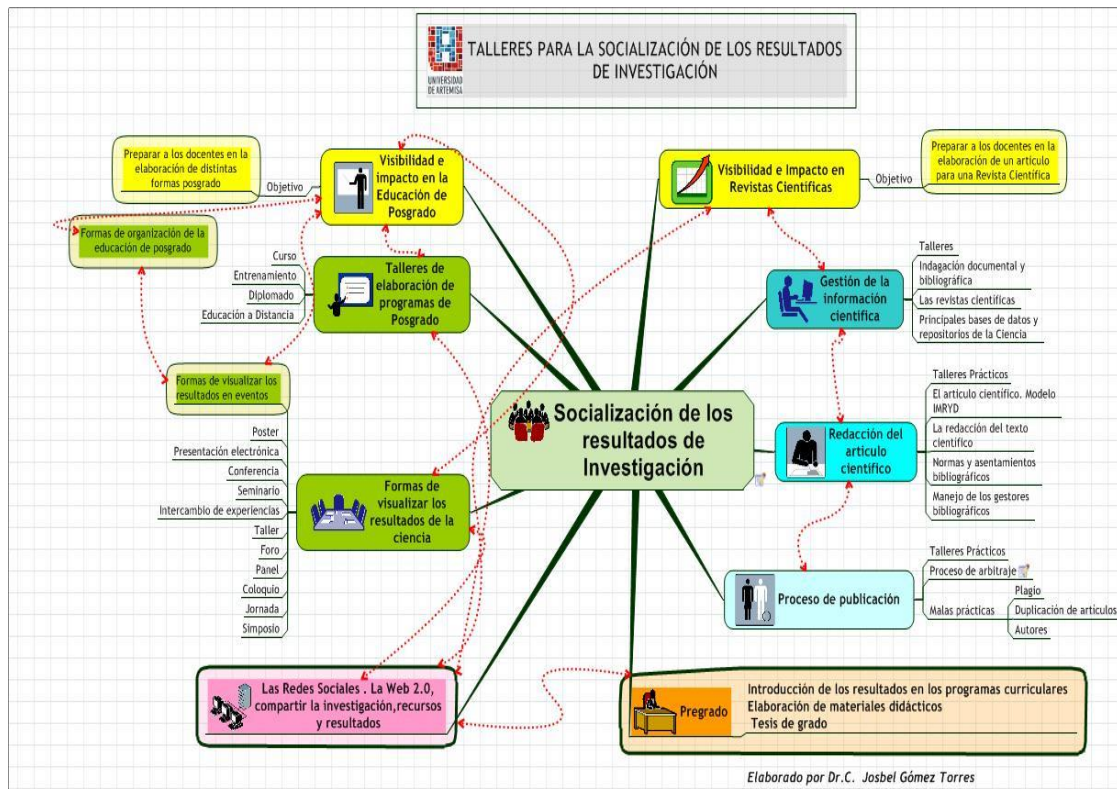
UNIVERSIDAD DE ARTEMISA

TALLERES PARA LA SOCIALIZACIÓN DE LOS RESULTADOS DE INVESTIGACIÓN

Preparar a los docentes en la elaboración de distintas formas posgrado

Objetivo

Visibilidad e impacto en la Educación de Posgrado

Formas de organización de la educación de posgrado

Curso
Entrenamiento
Diplomado
Educación a Distancia

Talleres de elaboración de programas de Posgrado

Formas de visualizar los resultados en eventos

Poster
Presentación electrónica
Conferencia
Seminario
Intercambio de experiencias
Taller
Foro
Panel
Coloquio
Jornada
Simposio

Formas de visualizar los resultados de la ciencia

Socialización de los resultados de Investigación

Las Redes Sociales . La Web 2.0, compartir la investigación,recursos y resultados

Visibilidad e Impacto en Revistas Científicas

Objetivo

Preparar a los docentes en la elaboración de un artículo para una Revista Científica

Gestión de la información científica

Talleres
Indagación documental y bibliográfica
Las revistas científicas
Principales bases de datos y repositorios de la Ciencia

Redacción del artículo científico

Talleres Prácticos
El artículo científico. Modelo IMRYD
La redacción del texto científico
Normas y asentamientos bibliográficos
Manejo de los gestores bibliográficos

Proceso de publicación

Talleres Prácticos
Proceso de arbitraje
Malas prácticas
Plagio
Duplicación de artículos
Autores

Pregrado

Introducción de los resultados en los programas curriculares
Elaboración de materiales didácticos
Tesis de grado

Elaborado por Dr.C. Josbel Gómez Torres